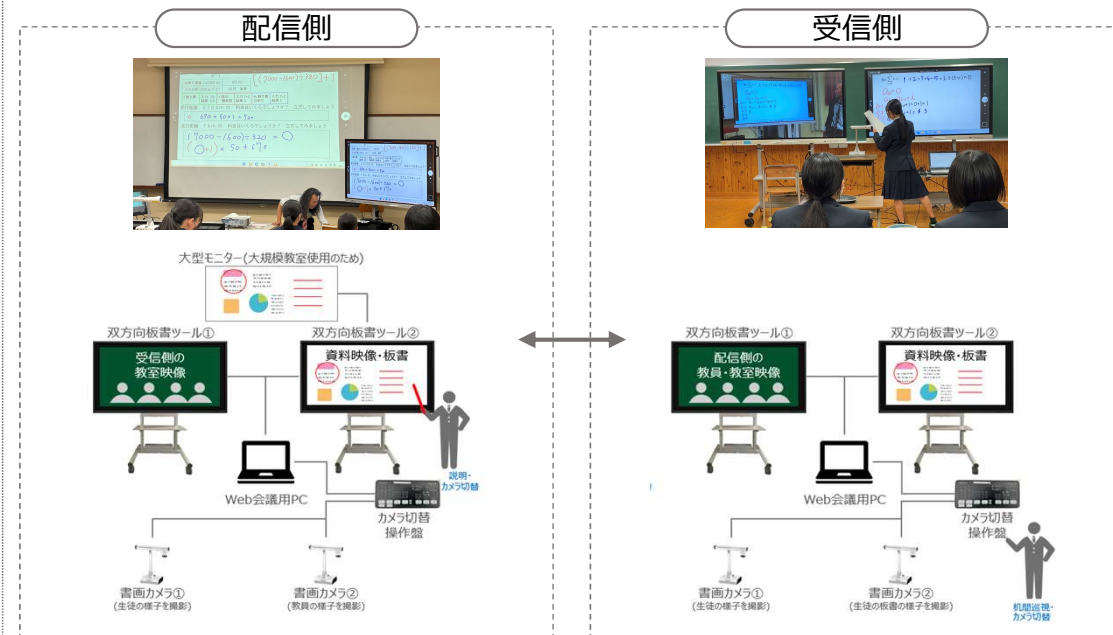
配信側

大型モニター(大規模教室使用のため)

双方向板書ツール①

受信側の教室映像

双方向板書ツール②

資料映像・板書

説明・カメラ切替

Web会議用PC

カメラ切替操作盤

書画カメラ①
(生徒の様子を撮影)

書画カメラ②
(教員の様子を撮影)

受信側

双方向板書ツール①

配信側の教員・教室映像

双方向板書ツール②

資料映像・板書

Web会議用PC

カメラ切替操作盤

机間巡視・カメラ切替

書画カメラ①
(生徒の様子を撮影)

書画カメラ②
(生徒の板書の様子を撮影)